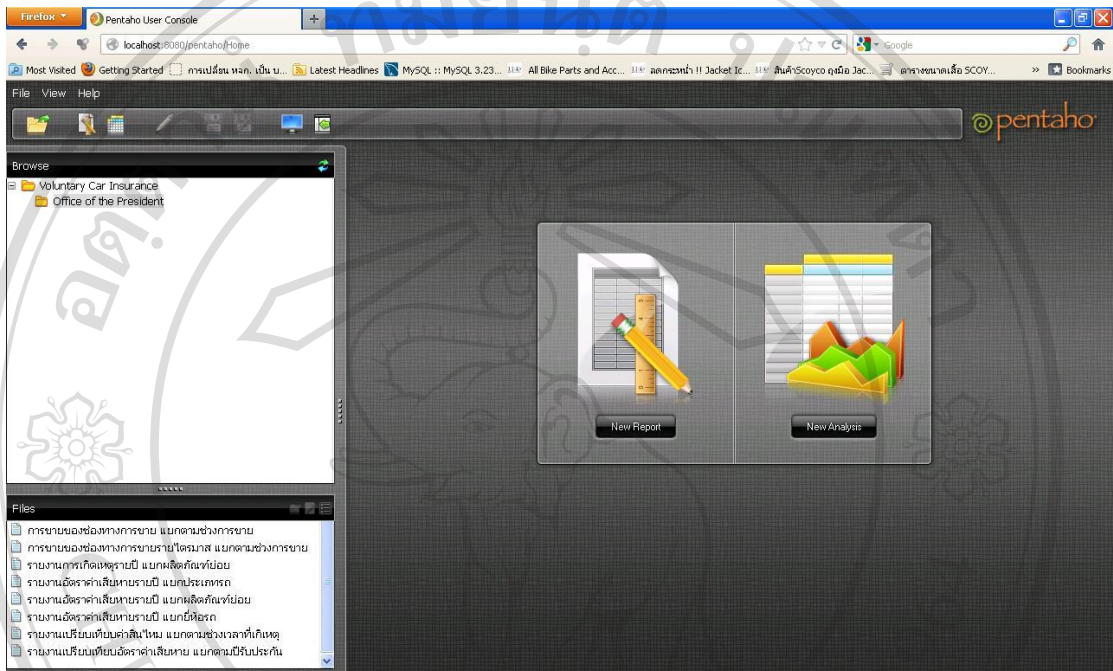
Firefox
Pentaho User Console
localhost:8080/pentaho/Home
Google
Most Visited  Getting Started  การเปลี่ยน หลก. เป็น บ...  Latest Headlines  MySQL :: MySQL 3.23...  All Bike Parts and Acc...  ลดกระหน่ำ !! Jacket Ic...  สินค้าScoyco ถุงมือ Jac...  ตารางขนาดเสื้อ SCOY...  Bookmarks
File  View  Help
pentaho
Browse
Voluntary Car Insurance
Office of the President
New Report
New Analysis
Files
การขายของช่องทางการขาย แยกตามช่วงการขาย
การขายของช่องทางการขายรายไตรมาส แยกตามช่วงการขาย
รายงานการเกิดเหตุรายปี แยกผลิตภัณฑ์ย่อย
รายงานอัตราค่าเสียหายรายปี แยกประเภทรถ
รายงานอัตราค่าเสียหายรายปี แยกผลิตภัณฑ์ย่อย
รายงานอัตราค่าเสียหายรายปี แยกยี่ห้อรถ
รายงานเปรียบเทียบค่าสินไหม แยกตามช่วงเวลาที่เกิดเหตุ
รายงานเปรียบเทียบอัตราค่าเสียหาย แยกตามปีรับประกัน